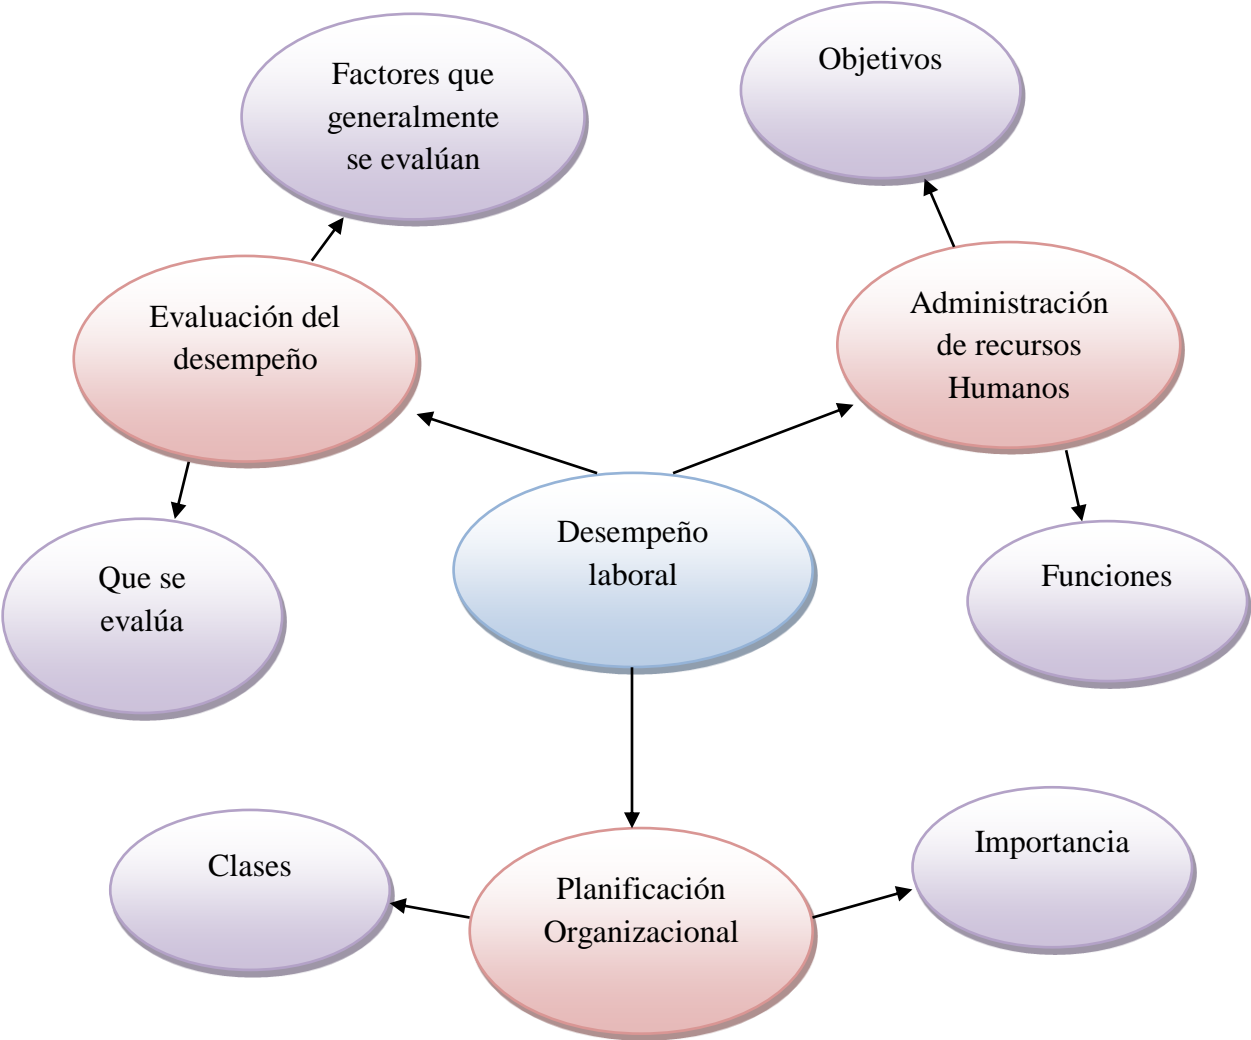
Factores que generalmente se evalúan

Objetivos

Evaluación del desempeño

Administración de recursos Humanos

Desempeño laboral

Que se evalúa

Funciones

Clases

Planificación Organizacional

Importancia